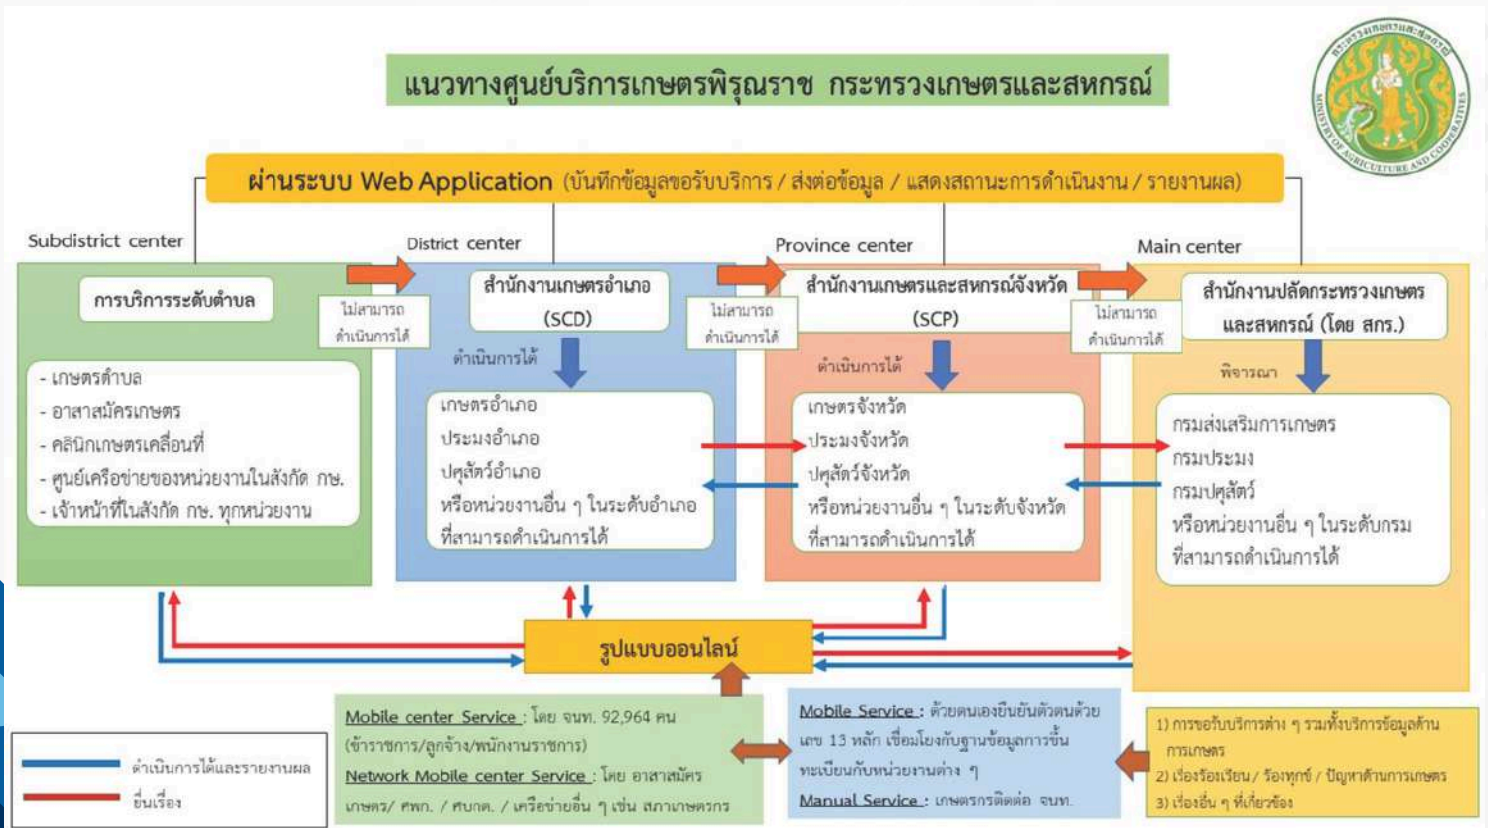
แนวทางศูนย์บริการเกษตรพิรุณราช กระทรวงเกษตรและสหกรณ์

ผ่านระบบ Web Application (บันทึกข้อมูลขอรับบริการ / ส่งต่อข้อมูล / แสดงสถานะการดำเนินงาน / รายงานผล)

Subdistrict center

District center

Province center

Main center

การบริการระดับตำบล

- เกษตรตำบล
- อาสาสมัครเกษตร
- คลินิกเกษตรเคลื่อนที่
- ศูนย์เครือข่ายของหน่วยงานในสังกัด กษ.
- เจ้าหน้าที่ในสังกัด กษ. ทุกหน่วยงาน

ไม่สามารถดำเนินการได้

สำนักงานเกษตรอำเภอ (SCD)

ดำเนินการได้

เกษตรอำเภอ
ประมงอำเภอ
ปศุสัตว์อำเภอ
หรือหน่วยงานอื่น ๆ ในระดับอำเภอ
ที่สามารถดำเนินการได้

ไม่สามารถดำเนินการได้

สำนักงานเกษตรและสหกรณ์จังหวัด (SCP)

ดำเนินการได้

เกษตรจังหวัด
ประมงจังหวัด
ปศุสัตว์จังหวัด
หรือหน่วยงานอื่น ๆ ในระดับจังหวัด
ที่สามารถดำเนินการได้

ไม่สามารถดำเนินการได้

สำนักงานปลัดกระทรวงเกษตรและสหกรณ์ (โดย สกร.)

พิจารณา

กรมส่งเสริมการเกษตร
กรมประมง
กรมปศุสัตว์
หรือหน่วยงานอื่น ๆ ในระดับกรม
ที่สามารถดำเนินการได้

รูปแบบออนไลน์

ดำเนินการได้และรายงานผล

ยื่นเรื่อง

Mobile center Service : โดย จนท. 92,964 คน (ข้าราชการ/ลูกจ้าง/พนักงานราชการ)
Network Mobile center Service : โดย อาสาสมัครเกษตร/ ศพก. / ศบกต. / เครือข่ายอื่น ๆ เช่น สภาเกษตรกร

Mobile Service : ด้วยตนเองยืนยันตัวตนด้วยเลข 13 หลัก เชื่อมโยงกับฐานข้อมูลการขึ้นทะเบียนกับหน่วยงานต่าง ๆ
Manual Service : เกษตรกรติดต่อ จนท.

1) การขอรับบริการต่าง ๆ รวมทั้งบริการข้อมูลด้านการเกษตร
2) เรื่องร้องเรียน/ ร้องทุกข์ / ปัญหาด้านการเกษตร
3) เรื่องอื่น ๆ ที่เกี่ยวข้อง

MINISTRY OF AGRICULTURE AND COOPERATIVES